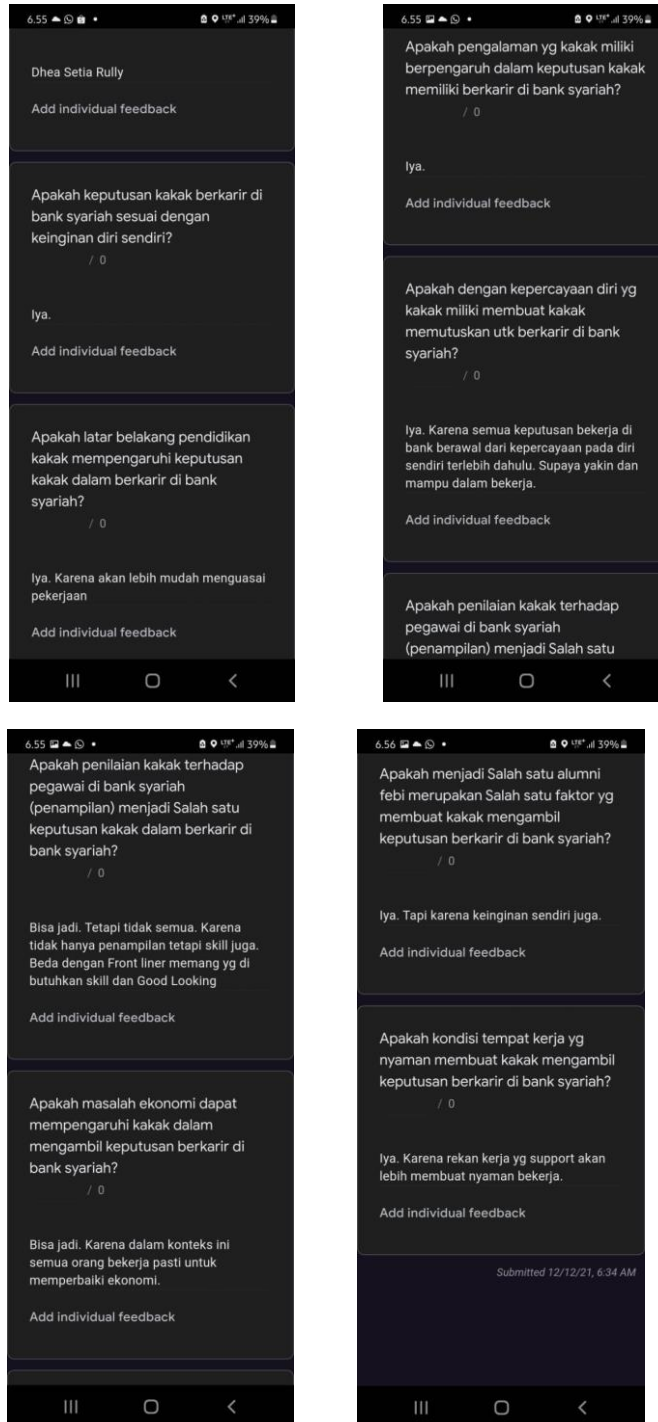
6.55 • 39%

Dhea Setia Rully

Add individual feedback

Apakah keputusan kakak berkarir di bank syariah sesuai dengan keinginan diri sendiri?

/ 0

Iya.

Add individual feedback

Apakah latar belakang pendidikan kakak mempengaruhi keputusan kakak dalam berkarir di bank syariah?

/ 0

Iya. Karena akan lebih mudah menguasai pekerjaan

Add individual feedback

6.55 • 39%

Apakah pengalaman yg kakak miliki berpengaruh dalam keputusan kakak memiliki berkarir di bank syariah?

/ 0

Iya.

Add individual feedback

Apakah dengan kepercayaan diri yg kakak miliki membuat kakak memutuskan utk berkarir di bank syariah?

/ 0

Iya. Karena semua keputusan bekerja di bank berawal dari kepercayaan pada diri sendiri terlebih dahulu. Supaya yakin dan mampu dalam bekerja.

Add individual feedback

Apakah penilaian kakak terhadap pegawai di bank syariah (penampilan) menjadi Salah satu

6.55 • 39%

Apakah penilaian kakak terhadap pegawai di bank syariah (penampilan) menjadi Salah satu keputusan kakak dalam berkarir di bank syariah?

/ 0

Bisa jadi. Tetapi tidak semua. Karena tidak hanya penampilan tetapi skill juga. Beda dengan Front liner memang yg di butuhkan skill dan Good Looking

Add individual feedback

Apakah masalah ekonomi dapat mempengaruhi kakak dalam mengambil keputusan berkarir di bank syariah?

/ 0

Bisa jadi. Karena dalam konteks ini semua orang bekerja pasti untuk memperbaiki ekonomi.

Add individual feedback

6.56 • 39%

Apakah menjadi Salah satu alumni febi merupakan Salah satu faktor yg membuat kakak mengambil keputusan berkarir di bank syariah?

/ 0

Iya. Tapi karena keinginan sendiri juga.

Add individual feedback

Apakah kondisi tempat kerja yg nyaman membuat kakak mengambil keputusan berkarir di bank syariah?

/ 0

Iya. Karena rekan kerja yg support akan lebih membuat nyaman bekerja.

Add individual feedback

Submitted 12/12/21, 6:34 AM